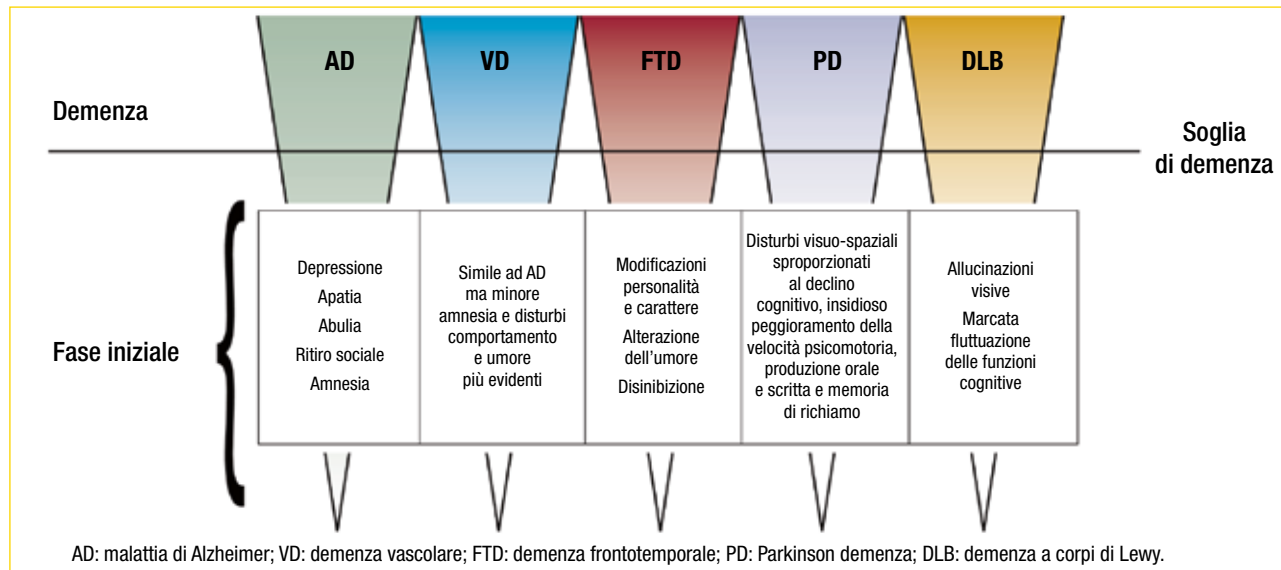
AD

VD

FTD

PD

DLB

Demenza

Soglia di demenza

Fase iniziale

Depressione
Apatia
Abulia
Ritiro sociale
Amnesia

Simile ad AD ma minore amnesia e disturbi comportamento e umore più evidenti

Modificazioni personalità e carattere
Alterazione dell'umore
Disinibizione

Disturbi visuo-spaziali sproporzionati al declino cognitivo, insidioso peggioramento della velocità psicomotoria, produzione orale e scritta e memoria di richiamo

Allucinazioni visive
Marcata fluttuazione delle funzioni cognitive

AD: malattia di Alzheimer; VD: demenza vascolare; FTD: demenza frontotemporale; PD: Parkinson demenza; DLB: demenza a corpi di Lewy.